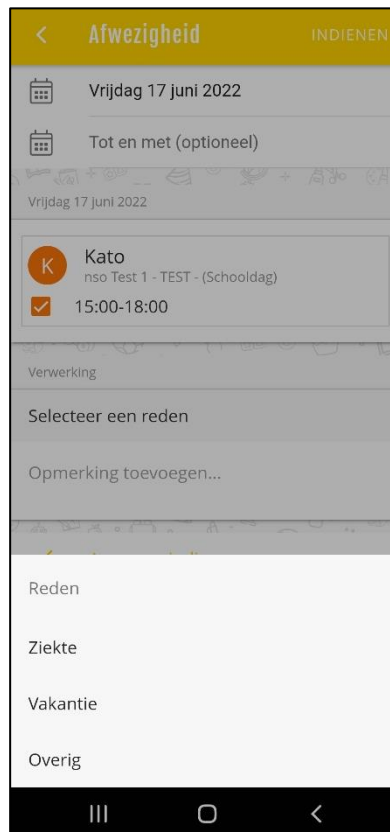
<
Afwezigheid
INDIENEN

Vrijdag 17 juni 2022

Tot en met (optioneel)

Vrijdag 17 juni 2022

K
Kato
nso Test 1 - TEST - (Schooldag)
15:00-18:00

Verwerking

Selecteer een reden

Opmerking toevoegen...

Reden

Ziekte

Vakantie

Overig